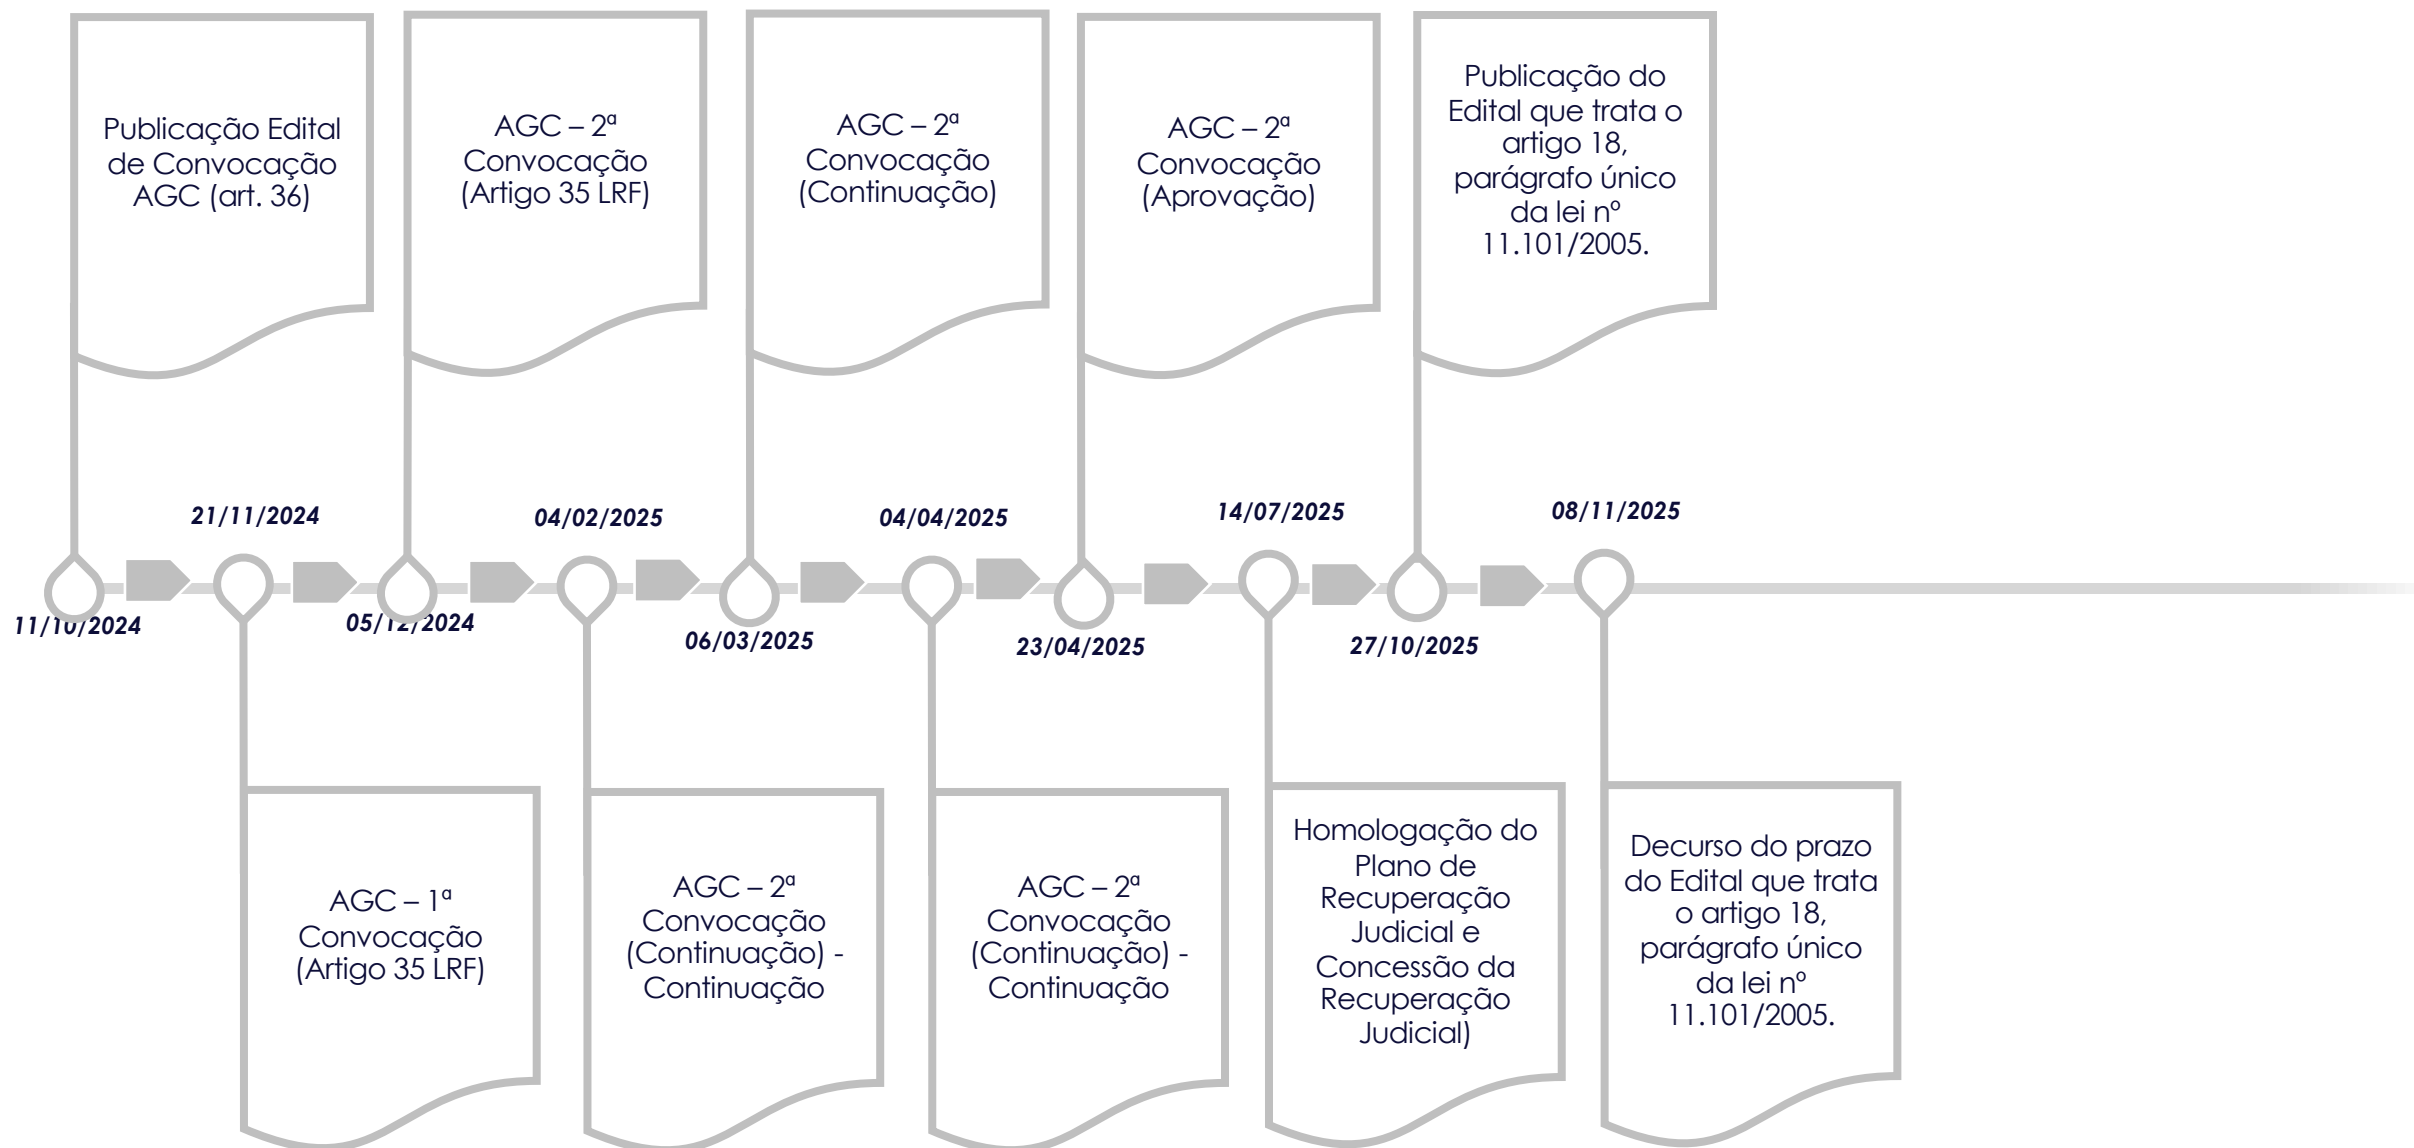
Publicação Edital de Convocação AGC (art. 36)

AGC – 2ª Convocação (Artigo 35 LRF)

AGC – 2ª Convocação (Continuação)

AGC – 2ª Convocação (Aprovação)

Publicação do Edital que trata o artigo 18, parágrafo único da lei nº 11.101/2005.

21/11/2024

04/02/2025

04/04/2025

14/07/2025

08/11/2025

11/10/2024

05/12/2024

06/03/2025

23/04/2025

27/10/2025

AGC – 1ª Convocação (Artigo 35 LRF)

AGC – 2ª Convocação (Continuação) - Continuação

AGC – 2ª Convocação (Continuação) - Continuação

Homologação do Plano de Recuperação Judicial e Concessão da Recuperação Judicial)

Decurso do prazo do Edital que trata o artigo 18, parágrafo único da lei nº 11.101/2005.